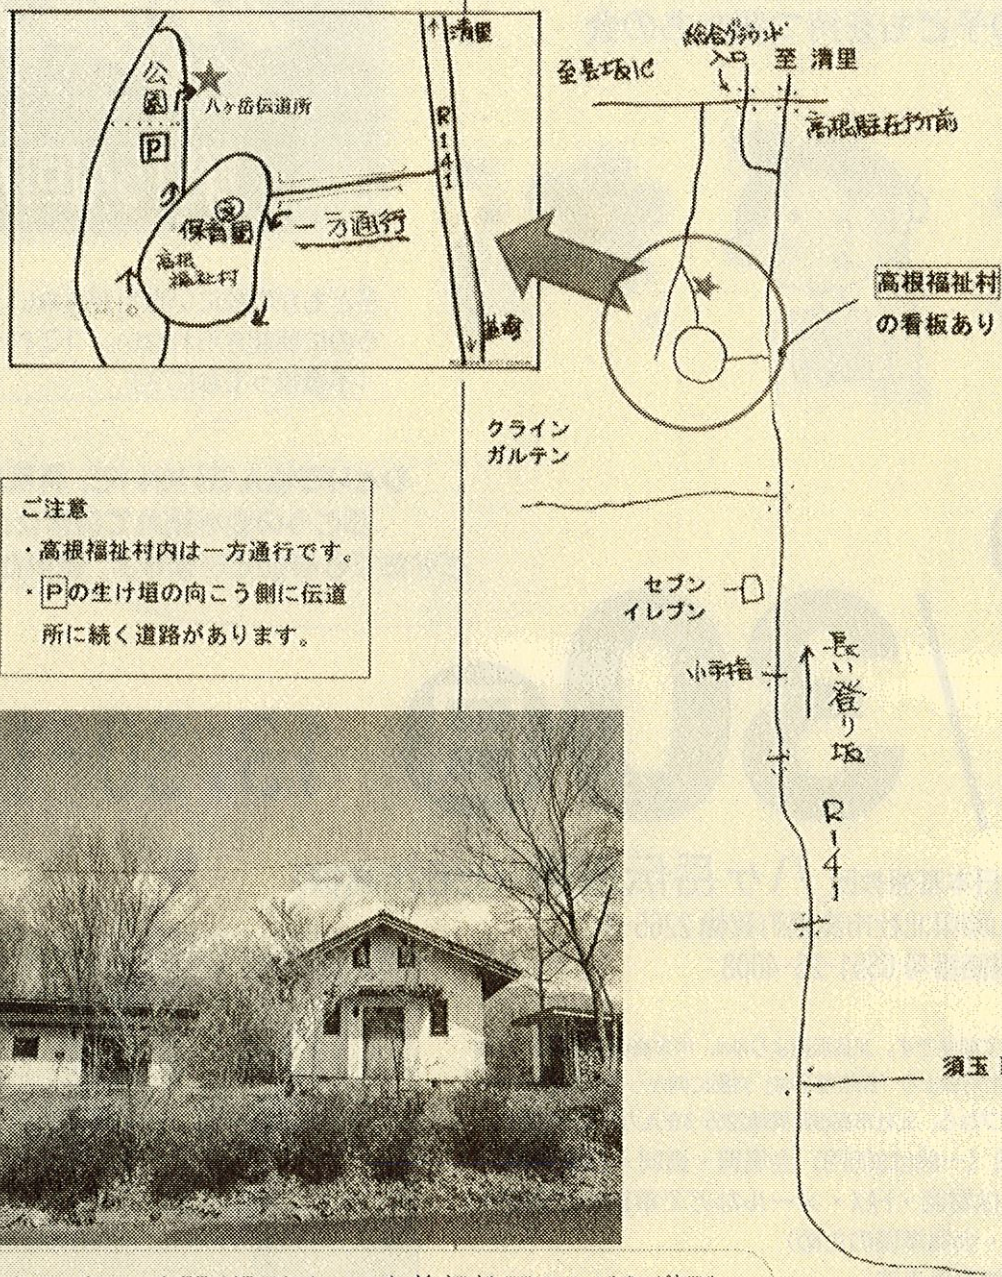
↑清里
公園
★
八ヶ岳伝道所
P
R141
保育園
高根福祉村
一方通行
↓韮崎

至長坂IC
総合グラウンド入口
至 清里
高根駐在所前
★
高根福祉村 の看板あり

クライン
ガルテン

ご注意
・高根福祉村内は一方通行です。
・Pの生け垣の向こう側に伝道所に続く道路があります。

セブンイレブン
小手指
長い登り坂
R141

須玉